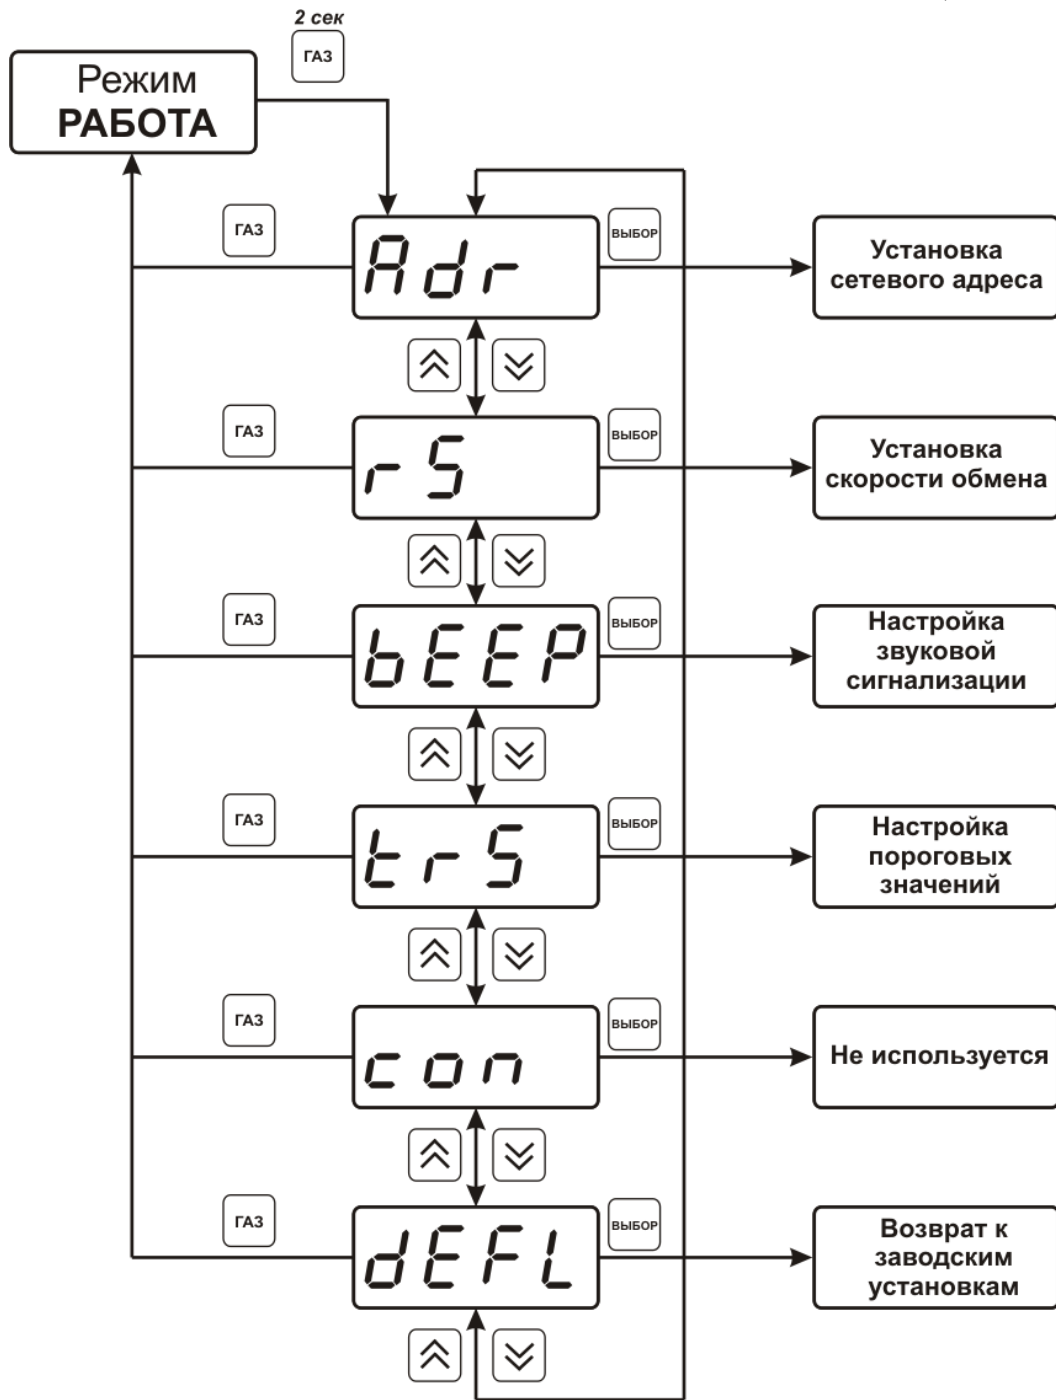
2 сек
ГАЗ

Режим
РАБОТА

ГАЗ
Adr
ВЫБОР
Установка сетевого адреса

ГАЗ
rS
ВЫБОР
Установка скорости обмена

ГАЗ
bEEP
ВЫБОР
Настройка звуковой сигнализации

ГАЗ
trS
ВЫБОР
Настройка пороговых значений

ГАЗ
con
ВЫБОР
Не используется

ГАЗ
dEFL
ВЫБОР
Возврат к заводским установкам